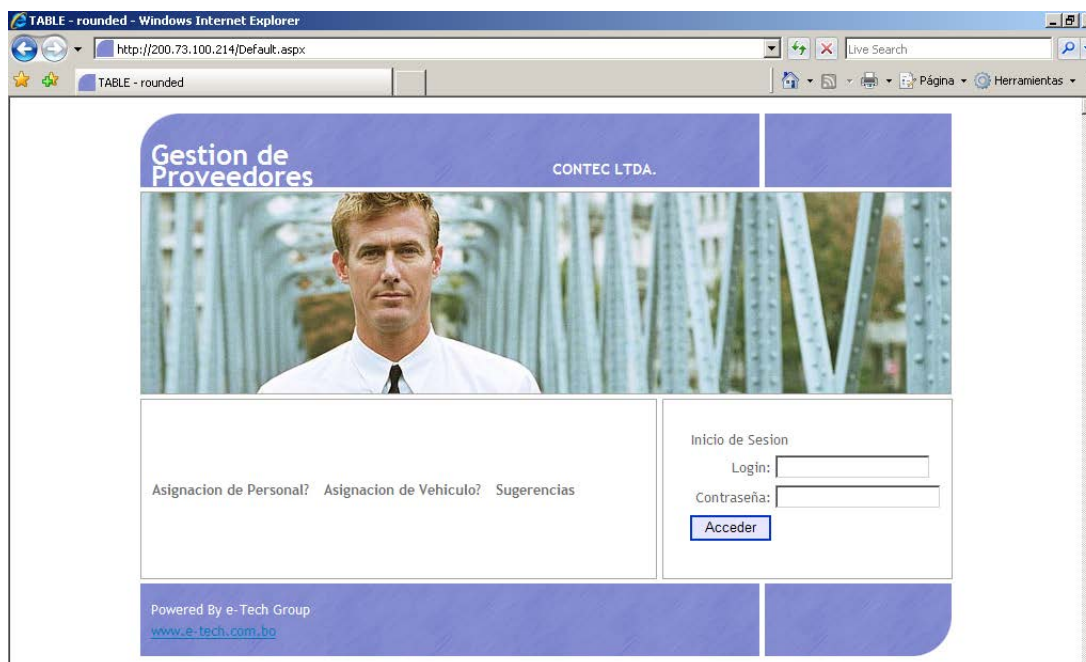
TABLE - rounded - Windows Internet Explorer

http://200.73.100.214/Default.aspx

Live Search

TABLE - rounded

Página ▾ Herramientas ▾

Gestion de Proveedores

CONTEC LTDA.

Asignacion de Personal? Asignacion de Vehiculo? Sugerencias

Inicio de Sesion

Login:

Contraseña:

Acceder

Powered By e-Tech Group

www.e-tech.com.bo